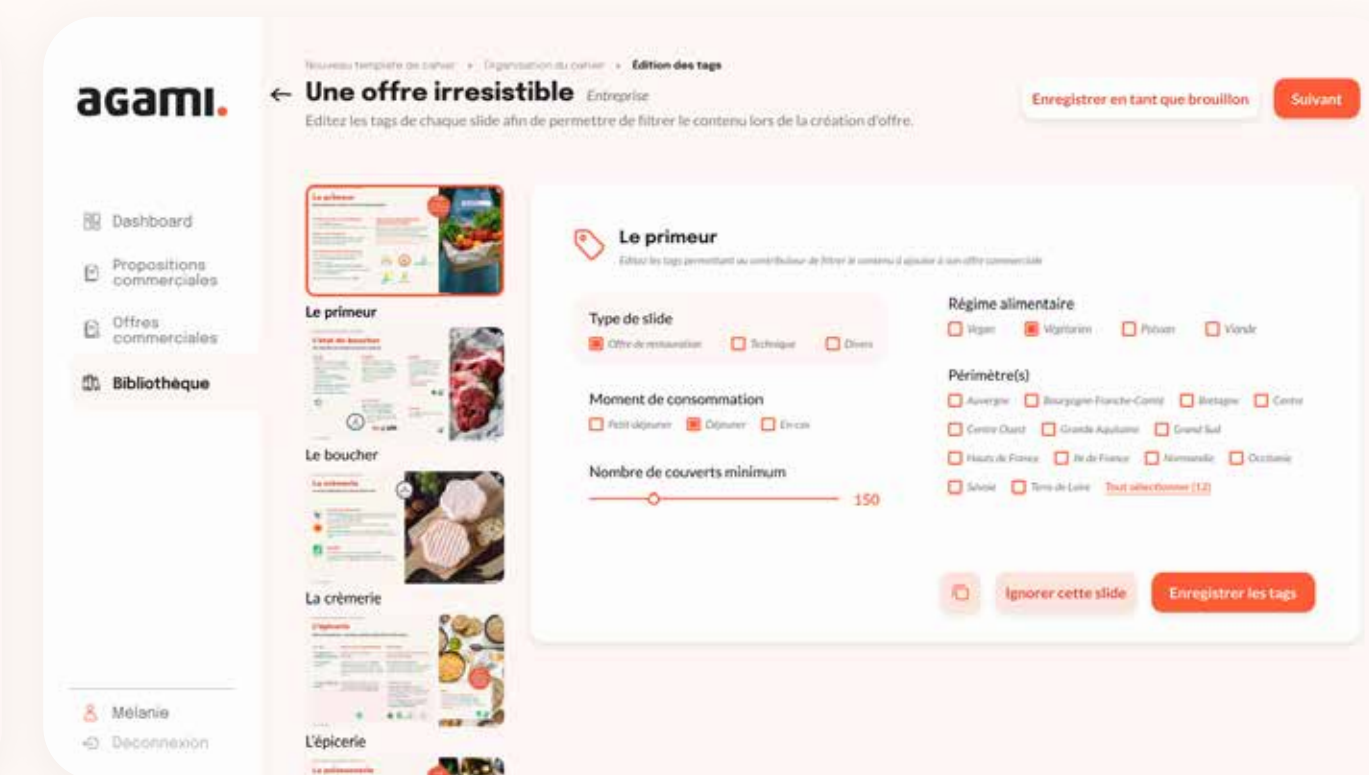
agami.

Dashboard
Propositions commerciales
Offres commerciales
Bibliothèque

Mélanie
Deconnexion

Nouveau template de cahier • Organisation du cahier • Édition des tags
← Une offre irresistible Entreprise
Editez les tags de chaque slide afin de permettre de filtrer le contenu lors de la création d'offre.

Enregistrer en tant que brouillon
Suivant

Le primeur
Le boucher
La crèmerie
L'épicerie

Le primeur
Editez les tags permettant au contributeur de filtrer le contenu à ajouter à son offre commerciale

Type de slide
Offre de restauration
Technique
Divers

Moment de consommation
Petit déjeuner
Déjeuner
En cas

Nombre de couverts minimum
150

Régime alimentaire
Vegan
Végétarien
Poisson
Viande

Périmètre(s)
Auvergne
Bourgogne Franche-Comté
Bretagne
Centre
Centre Ouest
Grande Aquitaine
Grand Sud
Hauts de France
Ile de France
Normandie
Occitanie
Savoie
Terre de Loire
Tout sélectionner (12)

Ignorer cette slide
Enregistrer les tags